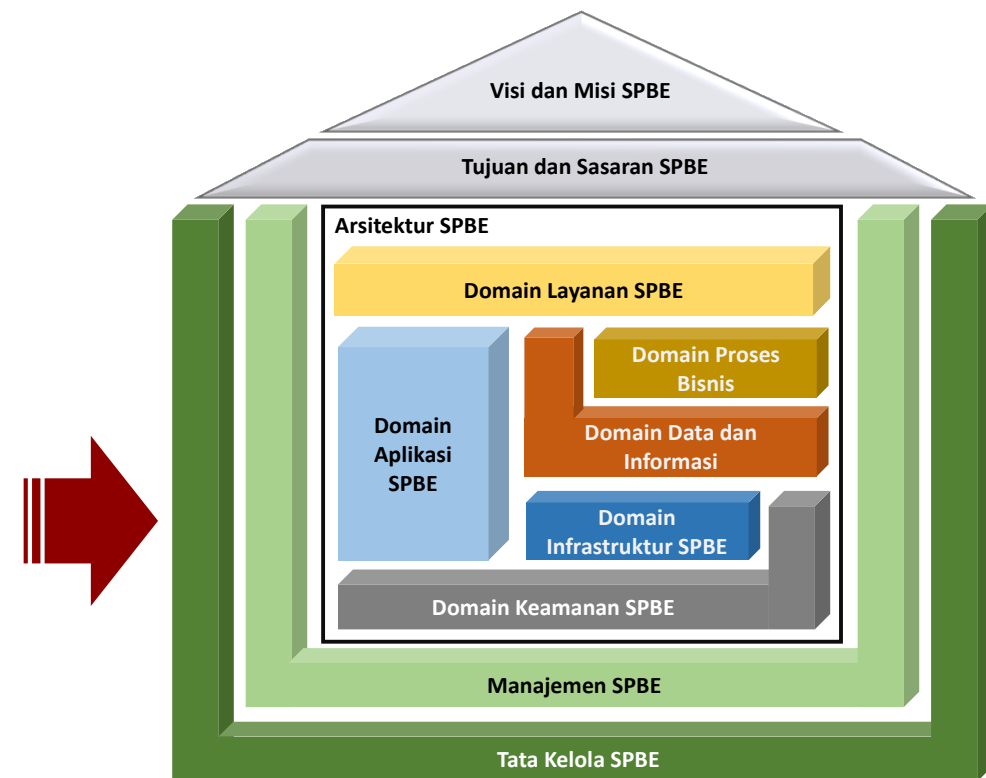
Visi dan Misi SPBE

Tujuan dan Sasaran SPBE

Arsitektur SPBE

Domain Layanan SPBE

Domain Aplikasi SPBE

Domain Proses Bisnis

Domain Data dan Informasi

Domain Infrastruktur SPBE

Domain Keamanan SPBE

Manajemen SPBE

Tata Kelola SPBE